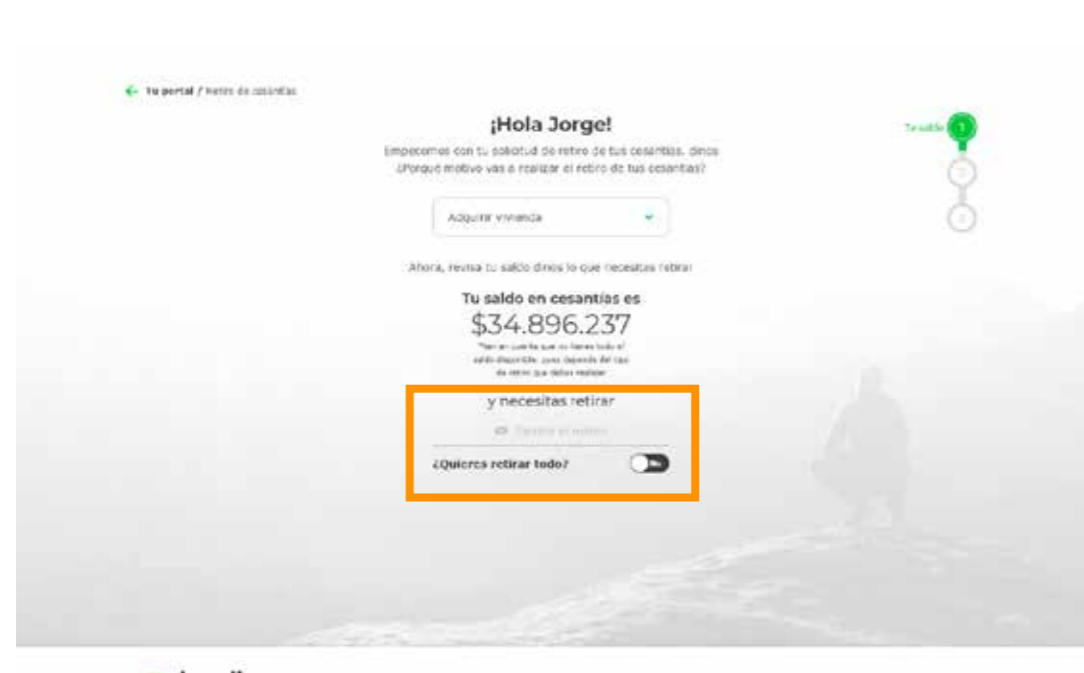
Tu portal / Retiro de cesantías

¡Hola Jorge!

Empecemos con tu solicitud de retiro de tus cesantías, dinos ¿Porqué motivo vas a realizar el retiro de tus cesantías?

Adquirir vivienda

Ahora, revisa tu saldo dinos lo que necesitas retirar

Tu saldo en cesantías es
$34.896.237
Ten en cuenta que no tienes todo el saldo disponible, pues depende del tipo de retiro que desees realizar

y necesitas retirar

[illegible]

¿Quieres retirar todo?

Tu saldo
1
2
3